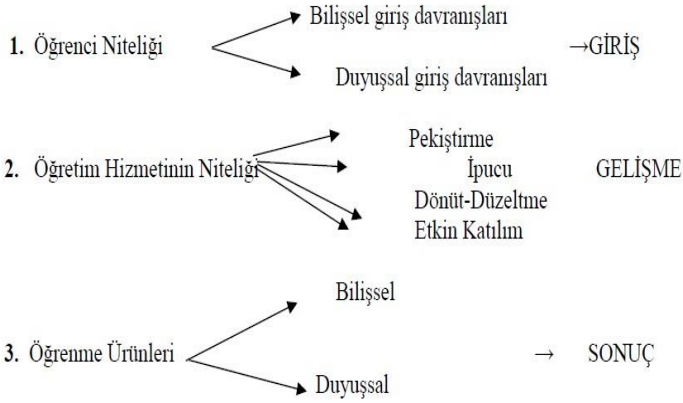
1. Öğrenci Niteliği

Bilişsel giriş davranışları

Duyuşsal giriş davranışları

→GİRİŞ

2. Öğretim Hizmetinin Niteliği

Pekiştirme

İpucu

Dönüt-Düzeltme

Etkin Katılım

GELİŞME

3. Öğrenme Ürünleri

Bilişsel

Duyuşsal

→ SONUÇ